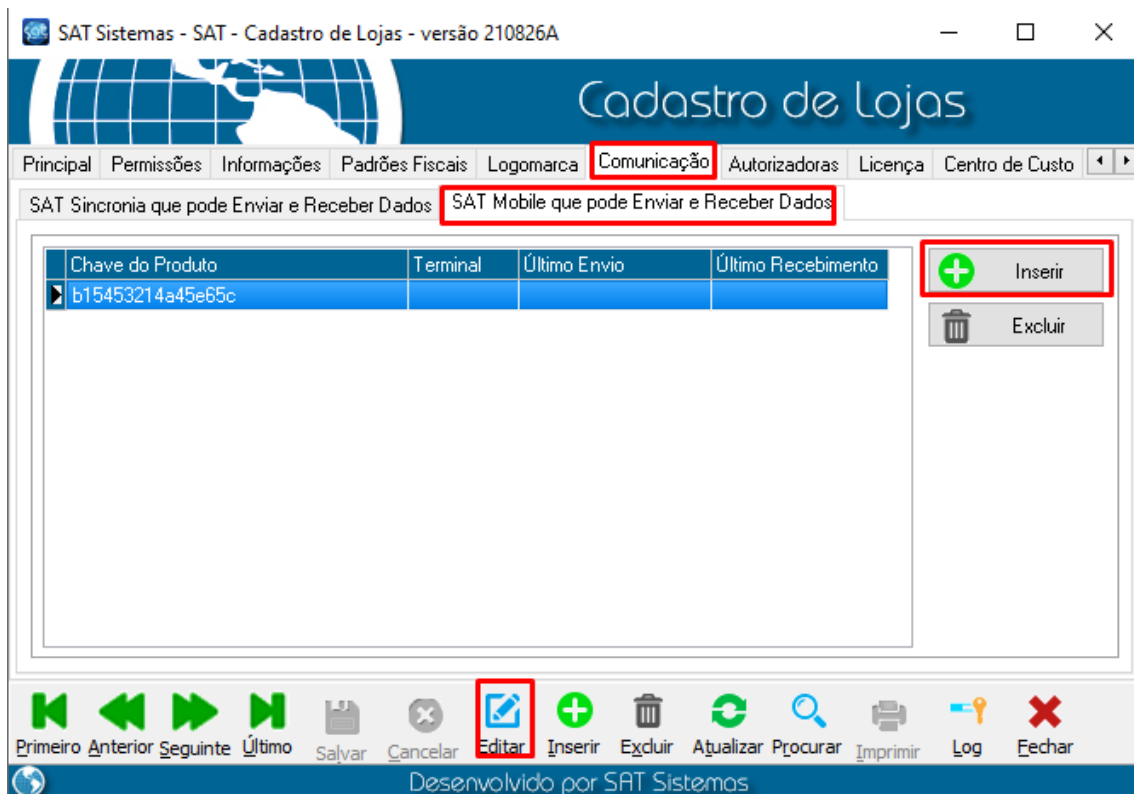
SAT Sistemas - SAT - Cadastro de Lojas - versão 210826A

Cadastro de Lojas

Principal | Permissões | Informações | Padrões Fiscais | Logomarca | Comunicação | Autorizadoras | Licença | Centro de Custo

SAT Sincronia que pode Enviar e Receber Dados | SAT Mobile que pode Enviar e Receber Dados

| Chave do Produto | Terminal | Último Envio | Último Recebimento |
|---|---|---|---|
| b15453214a45e65c | | | |

Inserir
Excluir

Primeiro Anterior Seguinte Último Salvar Cancelar Editar Inserir Excluir Atualizar Procurar Imprimir Log Fechar

Desenvolvido por SAT Sistemas